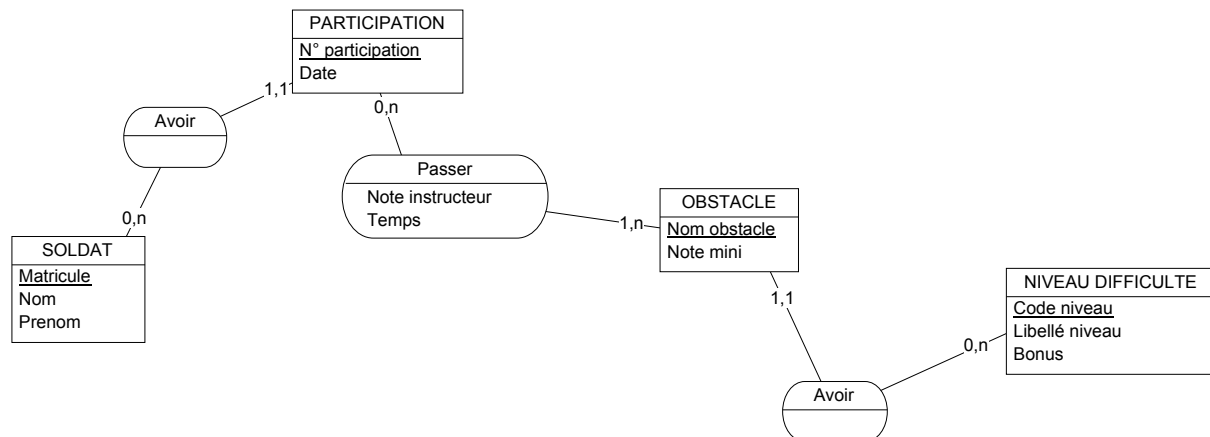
PARTICIPATION
N° participation
Date

1,1

Avoir

0,n

0,n

Passer
Note instructeur
Temps

1,n

OBSTACLE
Nom obstacle
Note mini

SOLDAT
Matricule
Nom
Prenom

1,1

NIVEAU DIFFICULTE
Code niveau
Libellé niveau
Bonus

0,n

Avoir